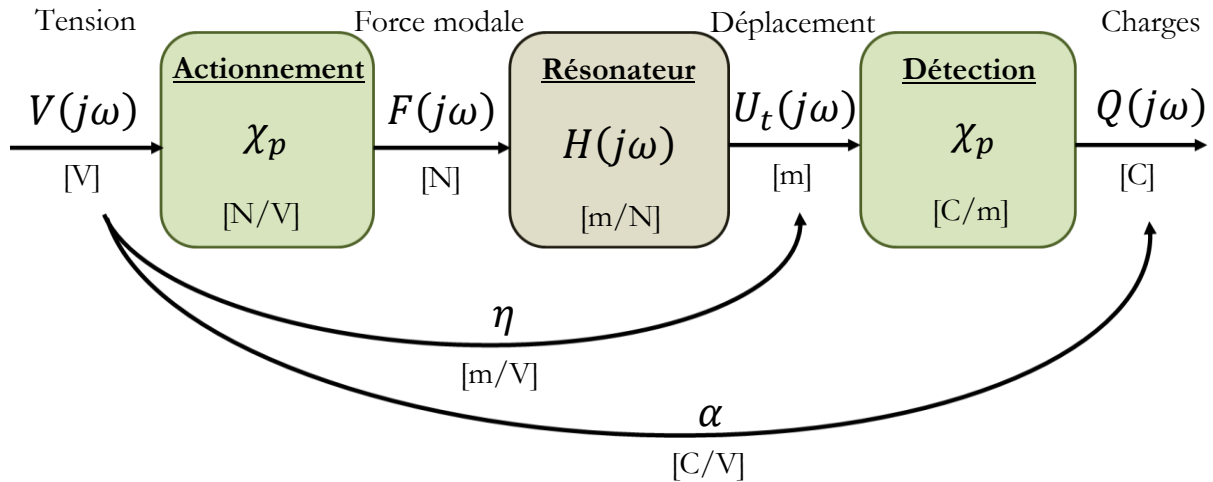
Tension
$V(j\omega)$
[V]

Actionnement
$\chi_p$
[N/V]

Force modale
$F(j\omega)$
[N]

Résonateur
$H(j\omega)$
[m/N]

Déplacement
$U_t(j\omega)$
[m]

Détection
$\chi_p$
[C/m]

Charges
$Q(j\omega)$
[C]

$\eta$
[m/V]

$\alpha$
[C/V]